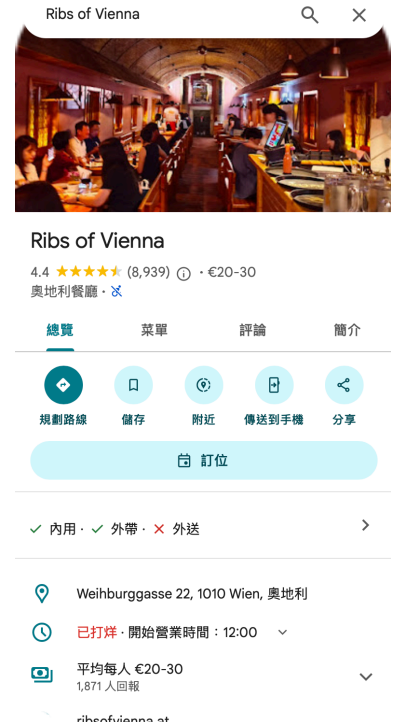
Ribs of Vienna

Ribs of Vienna
4.4 (8,939) · €20-30
奧地利餐廳 ·

總覽 菜單 評論 簡介

規劃路線 儲存 附近 傳送到手機 分享

訂位

✓ 內用 · ✓ 外帶 · ✕ 外送

Weihburggasse 22, 1010 Wien, 奧地利

已打烊 · 開始營業時間：12:00

平均每人 €20-30
1,871 人回報

ribsofvienna.at